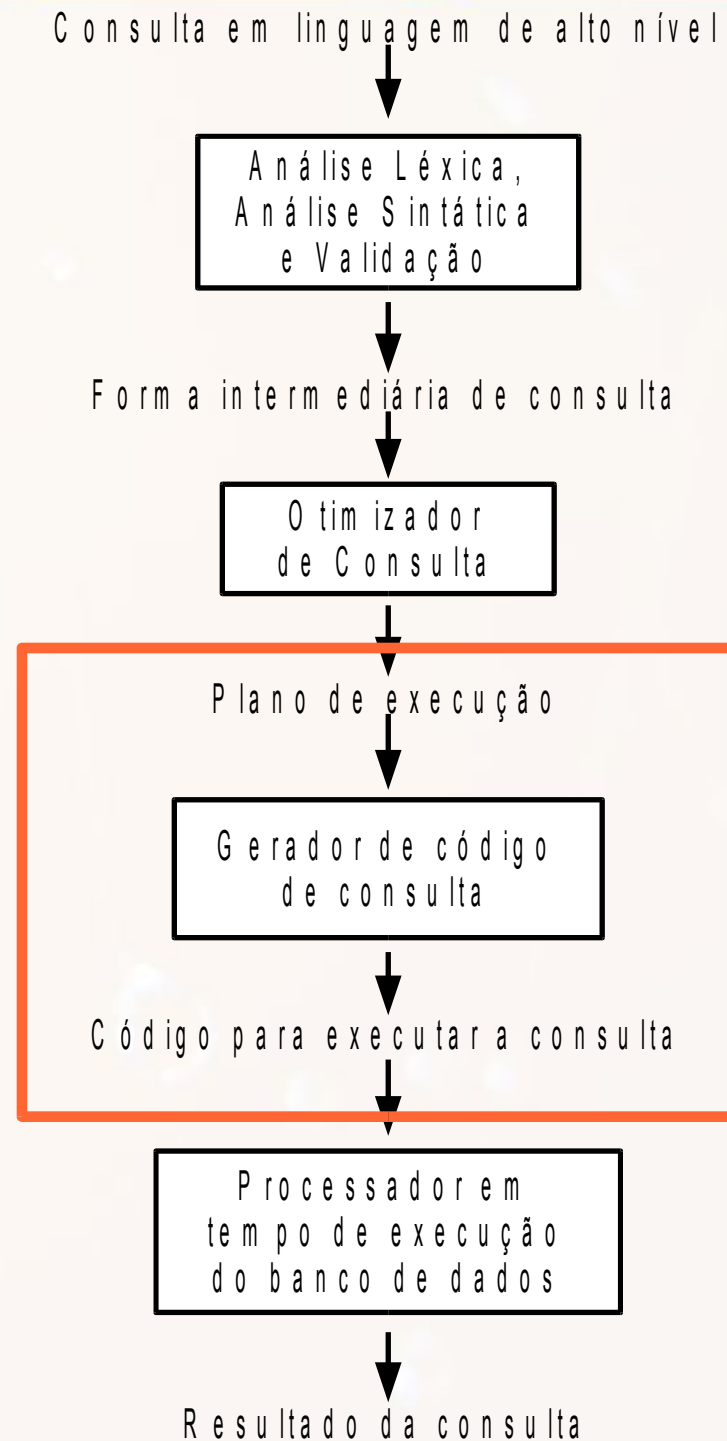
Consulta em linguagem de alto nível

Análise Léxica, Análise Sintática e Validação

Forma intermediária de consulta

Otimizador de Consulta

Plano de execução

Gerador de código de consulta

Código para executar a consulta

Processador em tempo de execução do banco de dados

Resultado da consulta